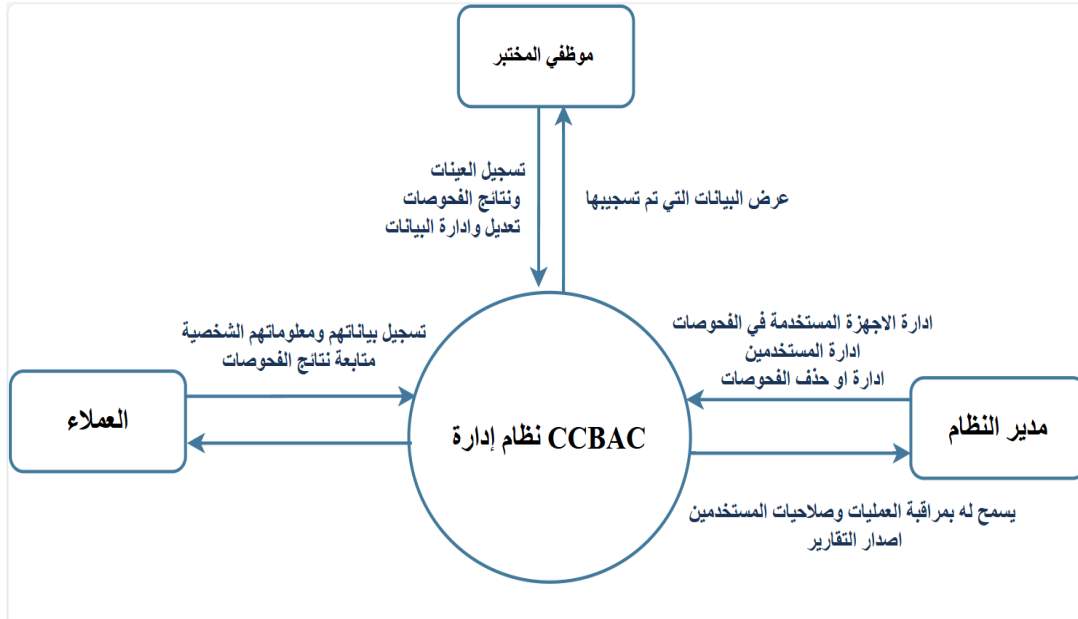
موظفي المختبر

تسجيل العينات
ونتائج الفحوصات
تعديل وادارة البيانات

عرض البيانات التي تم تسجيبها

تسجيل بياناتهم ومعلوماتهم الشخصية
متابعة نتائج الفحوصات

ادارة الاجهزة المستخدمة في الفحوصات
ادارة المستخدمين
ادارة او حذف الفحوصات

العملاء

نظام إدارة CCBAC

مدير النظام

يسمح له بمراقبة العمليات وصلاحيات المستخدمين
اصدار التقارير